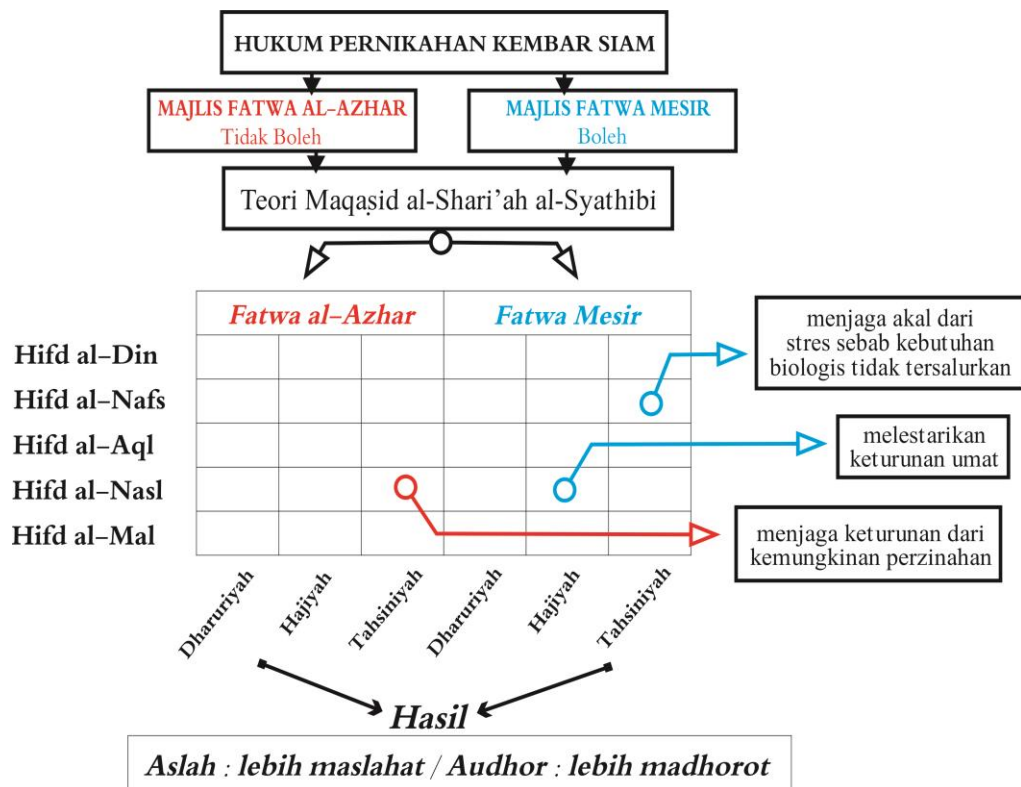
HUKUM PERNIKAHAN KEMBAR SIAM

MAJLIS FATWA AL-AZHAR
Tidak Boleh

MAJLIS FATWA MESIR
Boleh

Teori Maqaṣid al-Shari'ah al-Syathibi

| | Fatwa al-Azhar | | | Fatwa Mesir | | |
|---|---|---|---|---|---|---|
| Hifd al-Din | | | | | | |
| Hifd al-Nafs | | | | | | |
| Hifd al-Aql | | | | | | |
| Hifd al-Nasl | | | | | | |
| Hifd al-Mal | | | | | | |
| | Dharuriyah | Hajiyah | Tahsiniyah | Dharuriyah | Hajiyah | Tahsiniyah |

menjaga akal dari stres sebab kebutuhan biologis tidak tersalurkan

melestarikan keturunan umat

menjaga keturunan dari kemungkinan perzinahan

Hasil

Aslah : lebih maslahat / Audhor : lebih madhorot